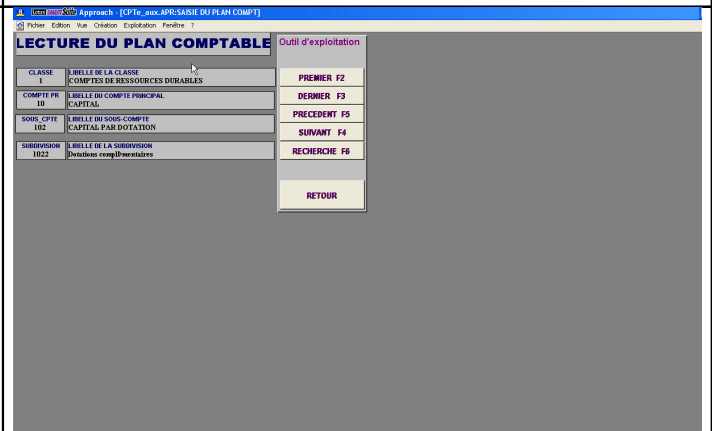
Lotus SmartSuite Approach - [CPTe_aux.APR:SAISIE DU PLAN COMPT]

Fichier Edition Vue Création Exploitation Fenêtre ?

LECTURE DU PLAN COMPTABLE

Outil d'exploitation

| CLASSE 1 | LIBELLE DE LA CLASSE COMPTES DE RESSOURCES DURABLES |
|---|---|
| COMPTE PR 10 | LIBELLE DU COMPTE PRINCIPAL CAPITAL |
| SOUS_CPTE 102 | LIBELLE DU SOUS-COMPTE CAPITAL PAR DOTATION |
| SUBDIVISION 1022 | LIBELLE DE LA SUBDIVISION Dotations complÉmentaires |

PREMIER F2

DERNIER F3

PRECEDENT F5

SUIVANT F4

RECHERCHE F6

RETOUR